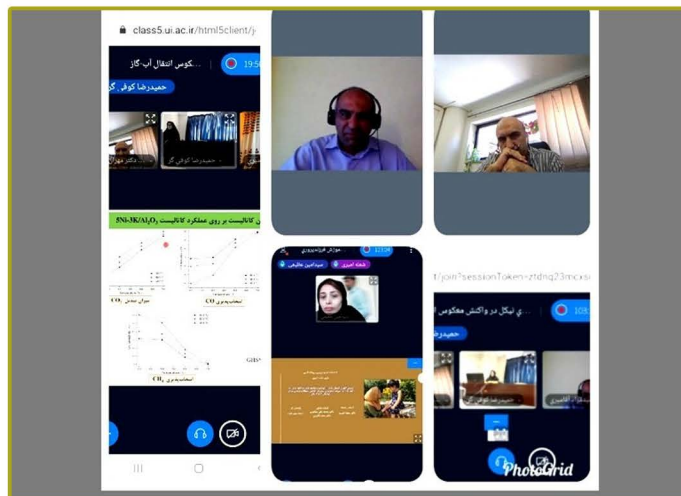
class5.ui.ac.ir/html5client/j

19:50

...کوس انتقال آب-گاز

حمیدرضا کوهی گر

دکتر مهران

حمیدرضا کوهی گر

...ین کاتالیست بر روی عملکرد کاتالیست $5Ni\text{-}3K/Al_2O_3$

$CO_2$ میزان تبدیل

$CO$ انتخاب پذیری

GHSV

$CH_4$ انتخاب پذیری

12:24

شعله امیری

سیده امین عالیشی

t/join?sessionToken=ztdnq23mexs

108

...ی نیکل در واکنش معکوس

حمیدرضا

حمیدرضا کوهی گر

PhotoGrid